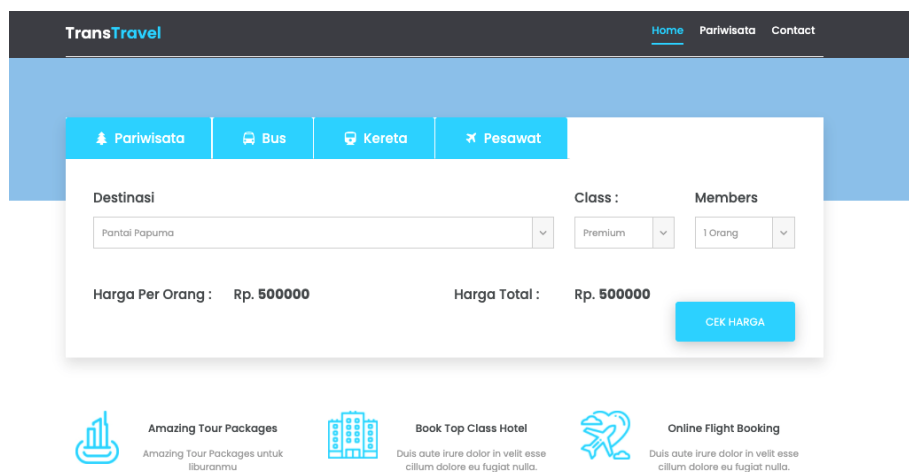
TransTravel

Home Pariwisata Contact

Pariwisata Bus Kereta Pesawat

Destinasi

Pantai Papuma

Class :

Premium

Members

1 Orang

Harga Per Orang : Rp. 500000

Harga Total : Rp. 500000

CEK HARGA

Amazing Tour Packages

Amazing Tour Packages untuk liburanmu

Book Top Class Hotel

Duis aute irure dolor in velit esse cillum dolore eu fugiat nulla.

Online Flight Booking

Duis aute irure dolor in velit esse cillum dolore eu fugiat nulla.